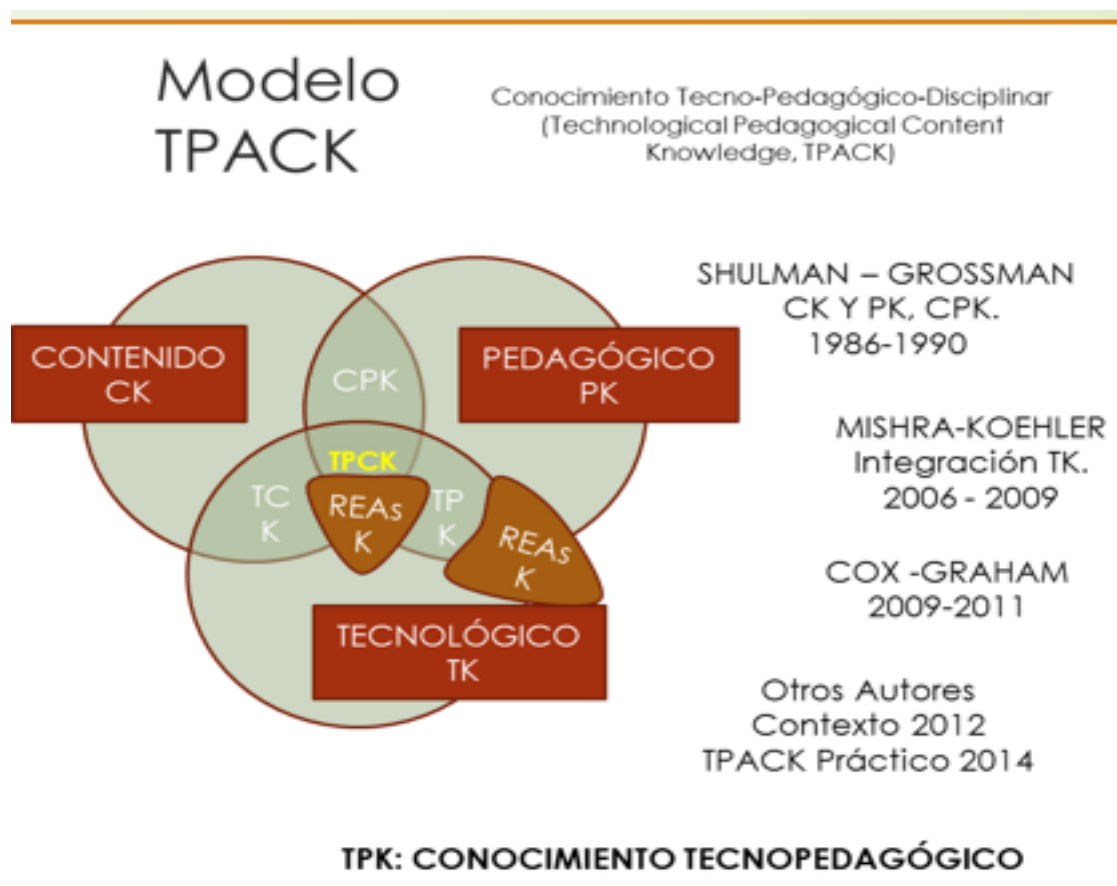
Modelo TPACK

Conocimiento Tecno-Pedagógico-Disciplinar (Technological Pedagogical Content Knowledge, TPACK)

CONTENIDO CK

PEDAGÓGICO PK

CPK

TPCK

TC K

REAs K

TP K

REAs K

TECNOLÓGICO TK

SHULMAN – GROSSMAN
CK Y PK, CPK.
1986-1990

MISHRA-KOEHLER
Integración TK.
2006 - 2009

COX -GRAHAM
2009-2011

Otros Autores
Contexto 2012
TPACK Práctico 2014

TPK: CONOCIMIENTO TECNOPEDAGÓGICO